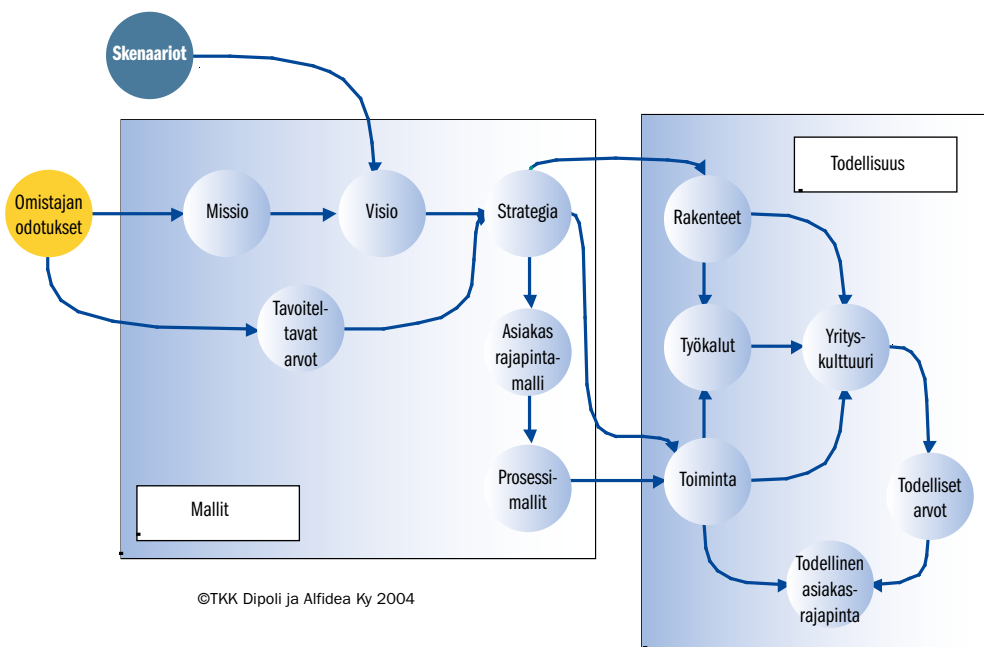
Skenaariot

Omistajan odotukset

Missio

Visio

Strategia

Tavoitel-tavat arvot

Asiakas rajapinta-malli

Prosessi-mallit

Mallit

Todellisuus

Rakenteet

Työkalut

Yritys-kulttuuri

Toiminta

Todelliset arvot

Todellinen asiakas-rajapinta

©TKK Dipoli ja Alfidea Ky 2004